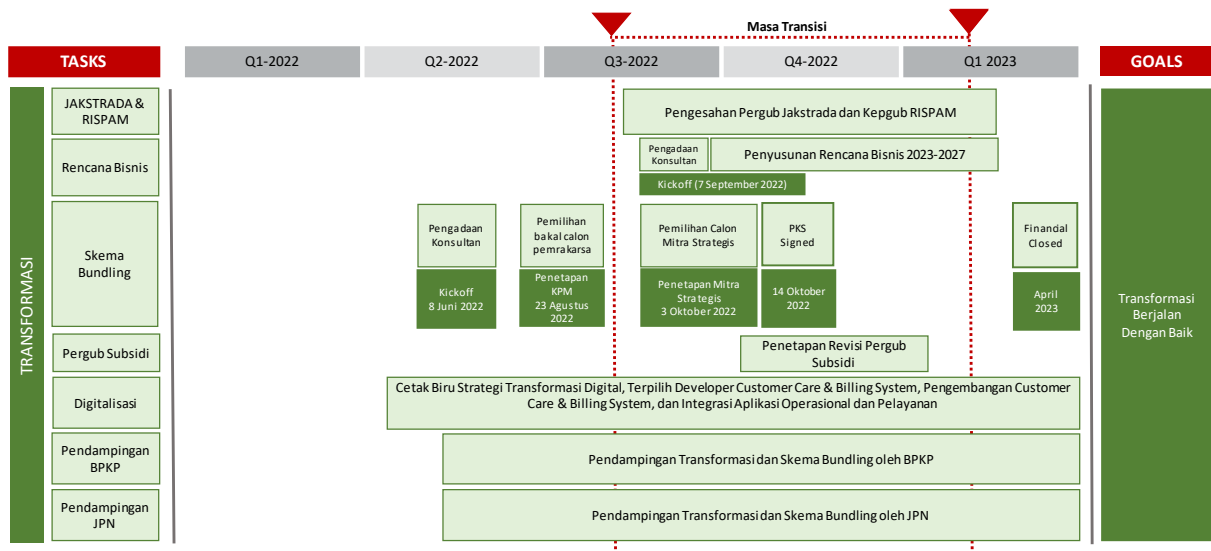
Masa Transisi

TASKS

Q1-2022

Q2-2022

Q3-2022

Q4-2022

Q1 2023

GOALS

TRANSFORMASI

JAKSTRADA & RISPAM

Pengesahan Pergub Jakstrada dan Kepgub RISPAM

Rencana Bisnis

Pengadaan Konsultan

Penyusunan Rencana Bisnis 2023-2027

Kickoff (7 September 2022)

Skema Bundling

Pengadaan Konsultan

Kickoff 8 Juni 2022

Pemilihan bakal calon pemrakarsa

Penetapan KPM 23 Agustus 2022

Pemilihan Calon Mitra Strategis

Penetapan Mitra Strategis 3 Oktober 2022

PKS Signed

14 Oktober 2022

Finandal Closed

April 2023

Pergub Subsidi

Penetapan Revisi Pergub Subsidi

Digitalisasi

Cetak Biru Strategi Transformasi Digital, Terpilih Developer Customer Care & Billing System, Pengembangan Customer Care & Billing System, dan Integrasi Aplikasi Operasional dan Pelayanan

Pendampingan BPKP

Pendampingan Transformasi dan Skema Bundling oleh BPKP

Pendampingan JPN

Pendampingan Transformasi dan Skema Bundling oleh JPN

Transformasi Berjalan Dengan Baik